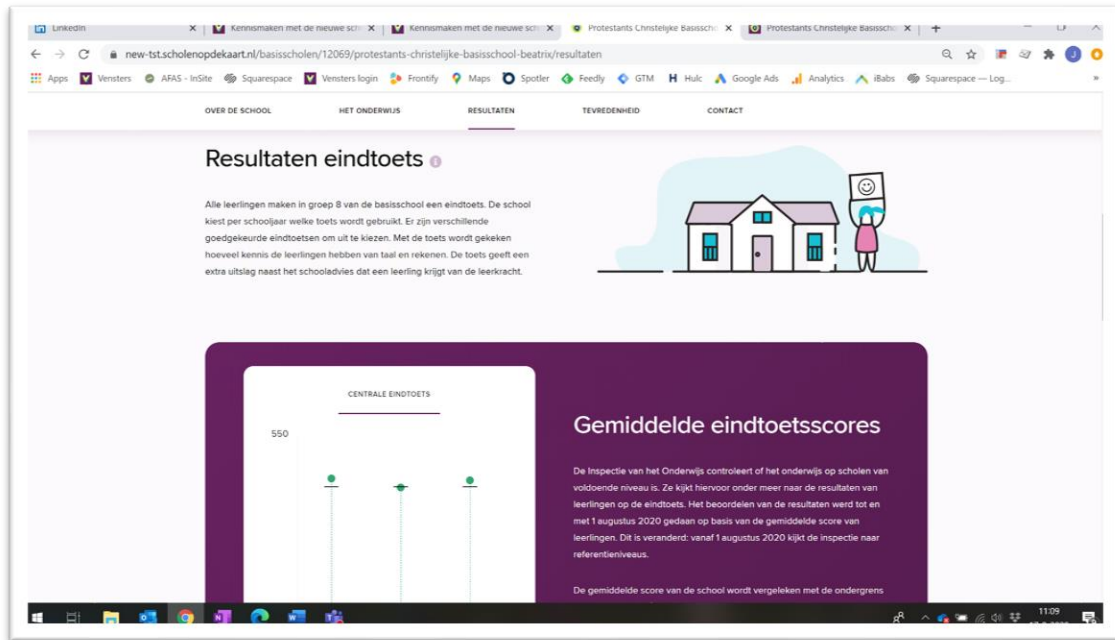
LinkedIn | Kennismaken met de nieuwe sch | Kennismaken met de nieuwe sch | Protestants Christelijke Basissch | Protestants Christelijke Basissch

new-tst.scholenopdekaart.nl/basisscholen/12069/protestants-christelijke-basisschool-beatrix/resultaten

Apps | Vensters | AFAS - InSite | Squarespace | Vensters login | Frontify | Maps | Spotler | Feedly | GTM | Hulc | Google Ads | Analytics | iBabs | Squarespace — Log...

OVER DE SCHOOL | HET ONDERWIJS | RESULTATEN | TEVREDENHEID | CONTACT

Resultaten eindtoets

Alle leerlingen maken in groep 8 van de basisschool een eindtoets. De school kiest per schooljaar welke toets wordt gebruikt. Er zijn verschillende goedgekeurde eindtoetsen om uit te kiezen. Met de toets wordt gekeken hoeveel kennis de leerlingen hebben van taal en rekenen. De toets geeft een extra uitslag naast het schooladvies dat een leerling krijgt van de leerkracht.

CENTRALE EINDTOETS

550

Gemiddelde eindtoetsscores

De Inspectie van het Onderwijs controleert of het onderwijs op scholen van voldoende niveau is. Ze kijkt hiervoor onder meer naar de resultaten van leerlingen op de eindtoets. Het beoordelen van de resultaten werd tot en met 1 augustus 2020 gedaan op basis van de gemiddelde score van leerlingen. Dit is veranderd: vanaf 1 augustus 2020 kijkt de inspectie naar referentieniveaus.

De gemiddelde score van de school wordt vergeleken met de ondergrens

11:09